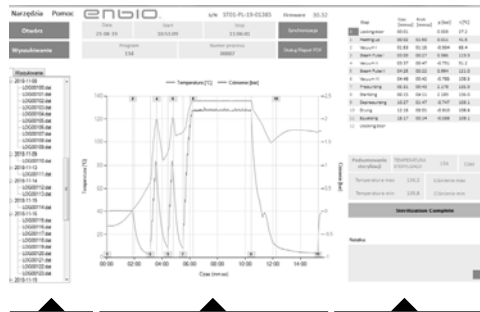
Narzędzia Pomoc enbio. s/n ST01-PL-19-01385 Firmware 50.32

Otwórz
Wyszukiwanie

Data 25-08-19 Start 10:53:00 Stop 11:08:01 Synchronizacja
Program 134 Numer procesu 00807 Dialog Report PDF

Wyszukiwanie
2019-11-06
LOG00100.dat
LOG00101.dat
LOG00102.dat
LOG00103.dat
LOG00104.dat
LOG00105.dat
LOG00106.dat
LOG00107.dat
LOG00108.dat
LOG00109.dat
2019-11-09
LOG00110.dat
2019-11-13
LOG00111.dat
2019-11-14
LOG00112.dat
LOG00113.dat
2019-11-15
LOG00114.dat
LOG00115.dat
LOG00116.dat
LOG00117.dat
LOG00118.dat
LOG00119.dat
LOG00120.dat
LOG00121.dat
LOG00122.dat
LOG00123.dat
2019-11-18

Temperature [°C] Ciśnienie [bar]

Temperatura [°C]
Ciśnienie [bar]
Czas [mm:ss]
00:00 02:00 04:00 06:00 08:00 10:00 12:00 14:00

| | Etap | Czas [mm:ss] | Ciśn. [bar] | t [°C] |
|---|---|---|---|---|
| | Leakage test | 00:01 | | 27.2 |
| 1 | Heating up | 00:02 | | 41.6 |
| 2 | Vacuum I | 01:50 | | 69.4 |
| 3 | Steam Pulse I | 02:09 | | 119.3 |
| 4 | Vacuum II | 02:37 | | 91.2 |
| 5 | Steam Pulse II | 04:20 | | 121.0 |
| 6 | Vacuum III | 04:48 | | 108.3 |
| 7 | Pressurizing | 05:45 | | 131.6 |
| 8 | Sterilizing | 06:15 | | 135.0 |
| 9 | Depressurizing | 10:27 | | 135.1 |
| 10 | Drying | 12:16 | | 128.2 |
| 11 | Equalizing | 14:17 | | 109.2 |
| 12 | Cooling/Wait | | | |

Podsumowanie sterylizacji TEMPERATURA STERYLIZACJI 134 Czas
Temperatura max 136.2 Ciśnienie max
Temperatura min 135.8 Ciśnienie min

Sterilization Complete

Notatka